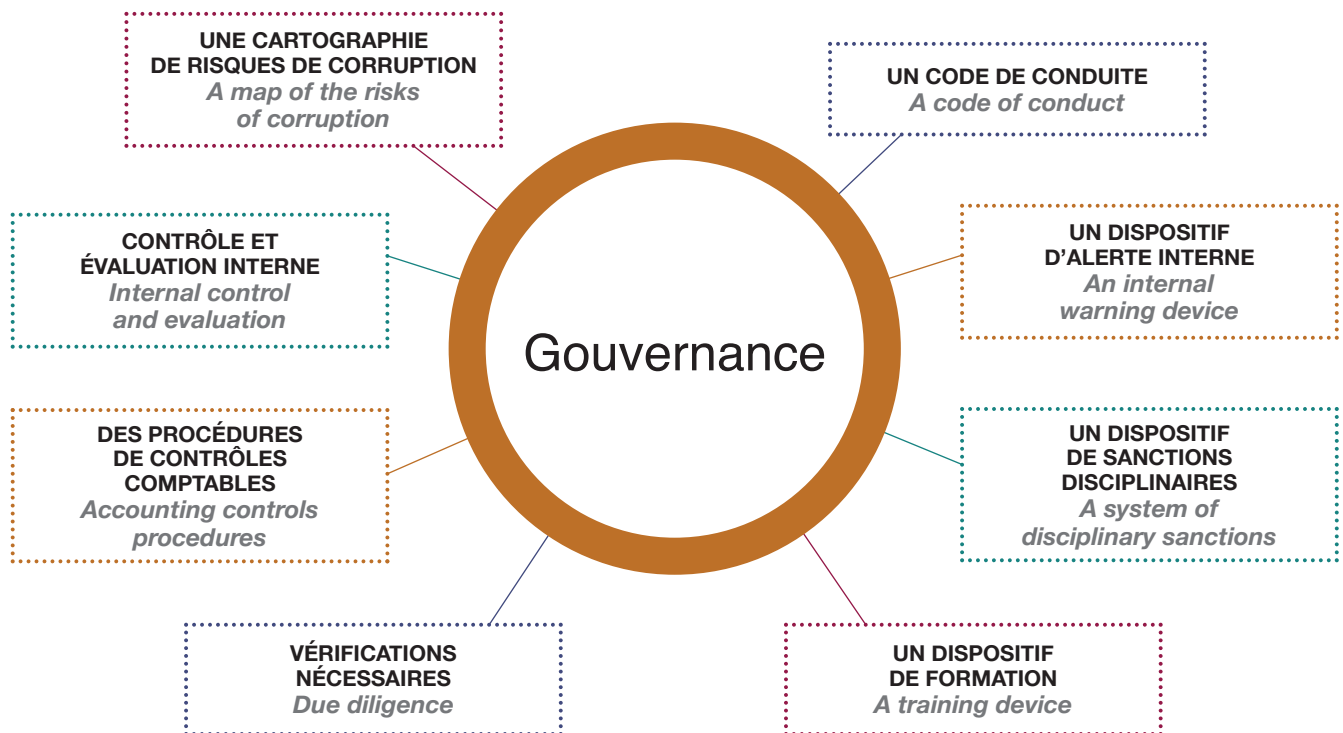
UNE CARTOGRAPHIE DE RISQUES DE CORRUPTION
A map of the risks of corruption

UN CODE DE CONDUITE
A code of conduct

CONTRÔLE ET ÉVALUATION INTERNE
Internal control and evaluation

UN DISPOSITIF D'ALERTE INTERNE
An internal warning device

Gouvernance

DES PROCÉDURES DE CONTRÔLES COMPTABLES
Accounting controls procedures

UN DISPOSITIF DE SANCTIONS DISCIPLINAIRES
A system of disciplinary sanctions

VÉRIFICATIONS NÉCESSAIRES
Due diligence

UN DISPOSITIF DE FORMATION
A training device